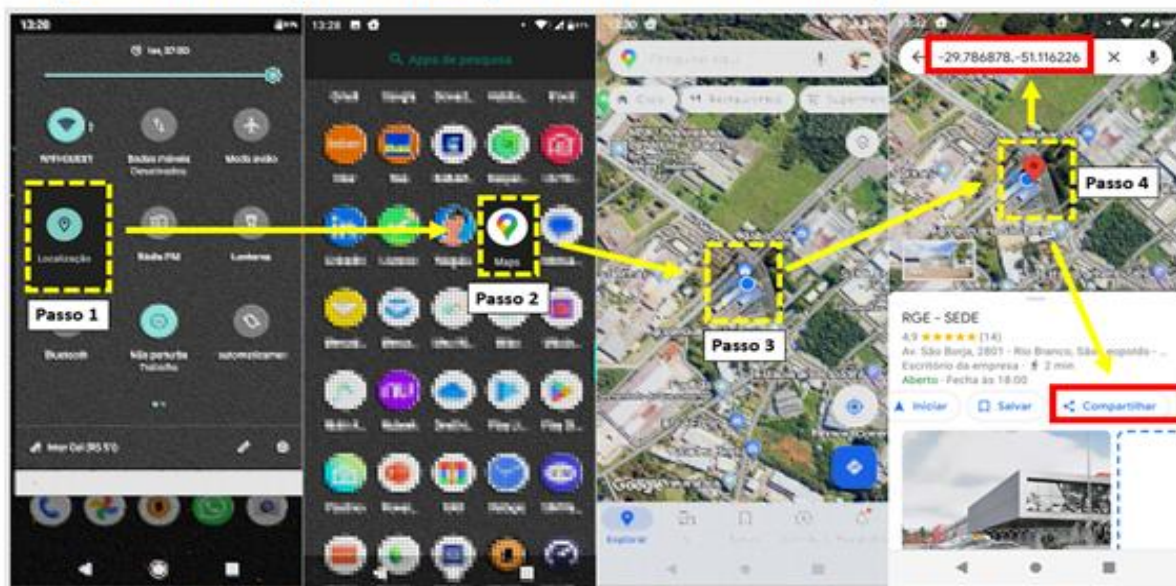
13:28

Localização

Rádio FM

Lanterna

Passo 1

Bluetooth

13:28

Maps

Passo 2

Passo 3

-29.786878,-51.116226

Passo 4

RGE - SEDE

4,9 ★★★★★ (14)

Av. São Borja, 2801 - Rio Branco, São Leopoldo - ...

Escritório da empresa · 2 min

Aberto · Fecha às 18:00

Iniciar

Salvar

Compartilhar

Google

Explorar